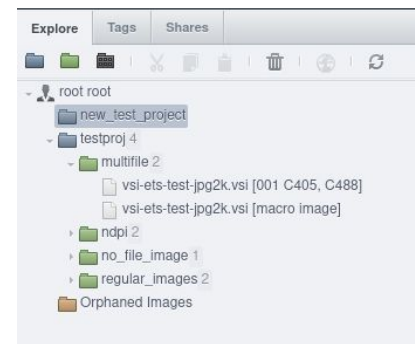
Explore Tags Shares

root root
new_test_project
testproj 4
multifile 2
vsi-ets-test-jpg2k.vsi [001 C405, C488]
vsi-ets-test-jpg2k.vsi [macro image]
ndpi 2
no_file_image 1
regular_images 2
Orphaned Images